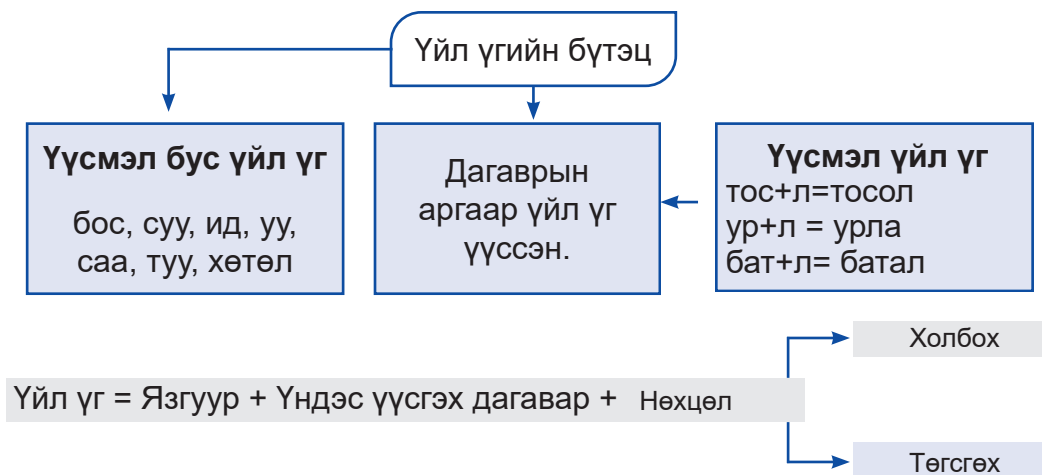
Үйл үгийн бүтэц

Үүсмэл бус үйл үг

бос, суу, ид, уу, саа, туу, хөтөл

Дагаврын аргаар үйл үг үүссэн.

Үүсмэл үйл үг
тос+л=тосол
ур+л = урла
бат+л= батал

Үйл үг = Язгуур + Үндэс үүсгэх дагавар + Нөхцөл

Холбох

Төгсгөх